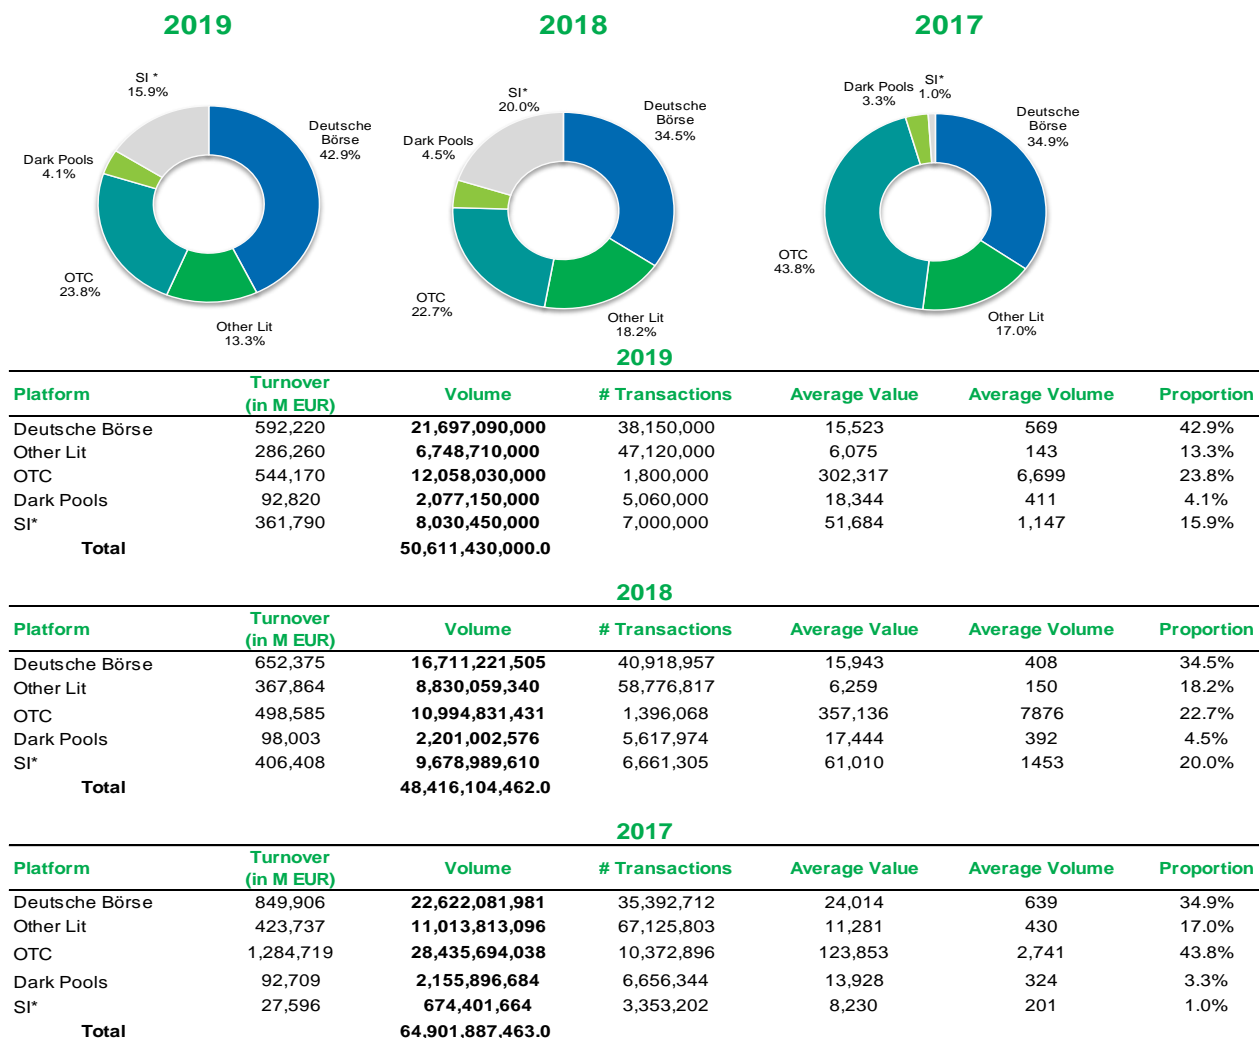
2019

SI *
15.9%

Deutsche Börse
42.9%

Dark Pools
4.1%

OTC
23.8%

Other Lit
13.3%

2018

SI*
20.0%

Deutsche Börse
34.5%

Dark Pools
4.5%

OTC
22.7%

Other Lit
18.2%

2017

Dark Pools
3.3%

SI*
1.0%

Deutsche Börse
34.9%

OTC
43.8%

Other Lit
17.0%

2019

| Platform | Turnover (in M EUR) | Volume | # Transactions | Average Value | Average Volume | Proportion |
|---|---|---|---|---|---|---|
| Deutsche Börse | 592,220 | 21,697,090,000 | 38,150,000 | 15,523 | 569 | 42.9% |
| Other Lit | 286,260 | 6,748,710,000 | 47,120,000 | 6,075 | 143 | 13.3% |
| OTC | 544,170 | 12,058,030,000 | 1,800,000 | 302,317 | 6,699 | 23.8% |
| Dark Pools | 92,820 | 2,077,150,000 | 5,060,000 | 18,344 | 411 | 4.1% |
| SI* | 361,790 | 8,030,450,000 | 7,000,000 | 51,684 | 1,147 | 15.9% |
| Total | | 50,611,430,000.0 | | | | |

2018

| Platform | Turnover (in M EUR) | Volume | # Transactions | Average Value | Average Volume | Proportion |
|---|---|---|---|---|---|---|
| Deutsche Börse | 652,375 | 16,711,221,505 | 40,918,957 | 15,943 | 408 | 34.5% |
| Other Lit | 367,864 | 8,830,059,340 | 58,776,817 | 6,259 | 150 | 18.2% |
| OTC | 498,585 | 10,994,831,431 | 1,396,068 | 357,136 | 7876 | 22.7% |
| Dark Pools | 98,003 | 2,201,002,576 | 5,617,974 | 17,444 | 392 | 4.5% |
| SI* | 406,408 | 9,678,989,610 | 6,661,305 | 61,010 | 1453 | 20.0% |
| Total | | 48,416,104,462.0 | | | | |

2017

| Platform | Turnover (in M EUR) | Volume | # Transactions | Average Value | Average Volume | Proportion |
|---|---|---|---|---|---|---|
| Deutsche Börse | 849,906 | 22,622,081,981 | 35,392,712 | 24,014 | 639 | 34.9% |
| Other Lit | 423,737 | 11,013,813,096 | 67,125,803 | 11,281 | 430 | 17.0% |
| OTC | 1,284,719 | 28,435,694,038 | 10,372,896 | 123,853 | 2,741 | 43.8% |
| Dark Pools | 92,709 | 2,155,896,684 | 6,656,344 | 13,928 | 324 | 3.3% |
| SI* | 27,596 | 674,401,664 | 3,353,202 | 8,230 | 201 | 1.0% |
| Total | | 64,901,887,463.0 | | | | |